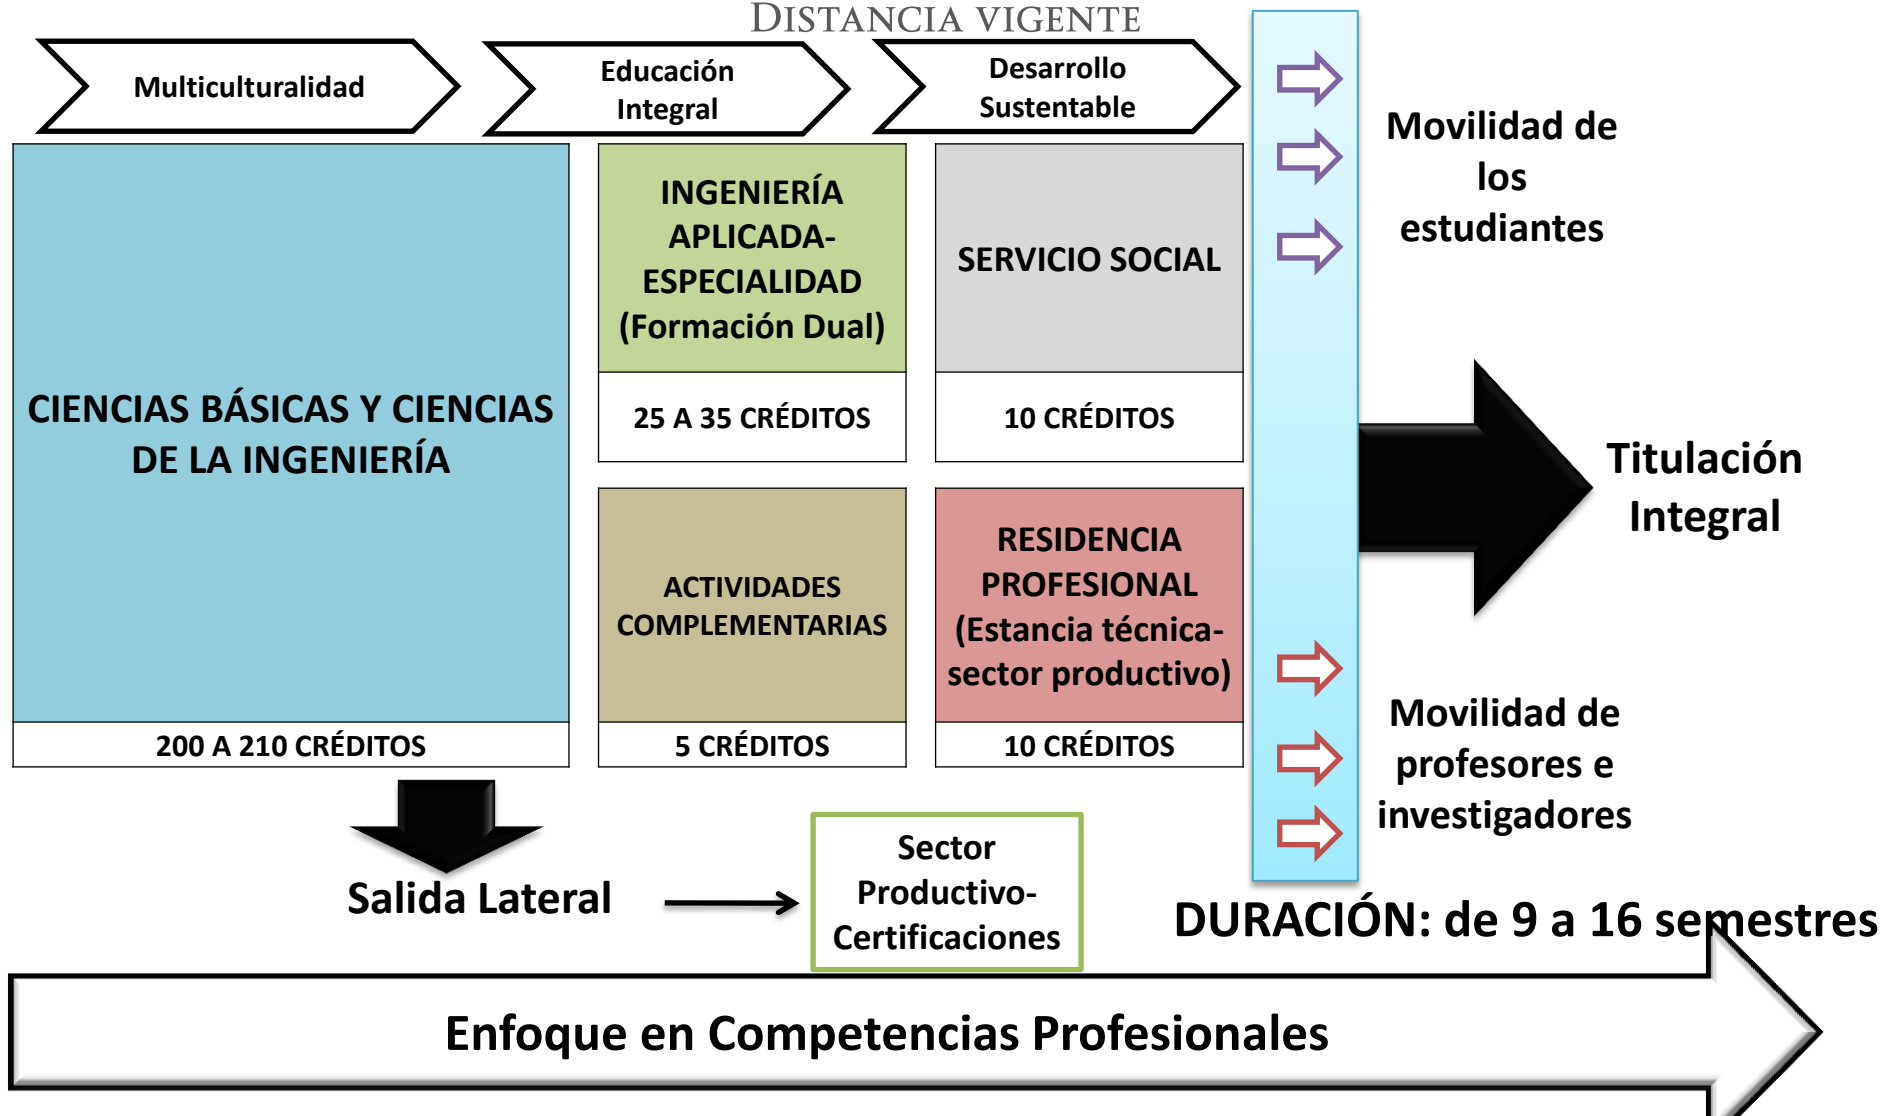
DISTANCIA VIGENTE

Multiculturalidad

Educación Integral

Desarrollo Sustentable

Movilidad de los estudiantes

CIENCIAS BÁSICAS Y CIENCIAS DE LA INGENIERÍA

200 A 210 CRÉDITOS

INGENIERÍA APLICADA-ESPECIALIDAD (Formación Dual)

25 A 35 CRÉDITOS

SERVICIO SOCIAL

10 CRÉDITOS

Titulación Integral

ACTIVIDADES COMPLEMENTARIAS

5 CRÉDITOS

RESIDENCIA PROFESIONAL (Estancia técnica-sector productivo)

10 CRÉDITOS

Movilidad de profesores e investigadores

Salida Lateral

Sector Productivo-Certificaciones

DURACIÓN: de 9 a 16 semestres

Enfoque en Competencias Profesionales